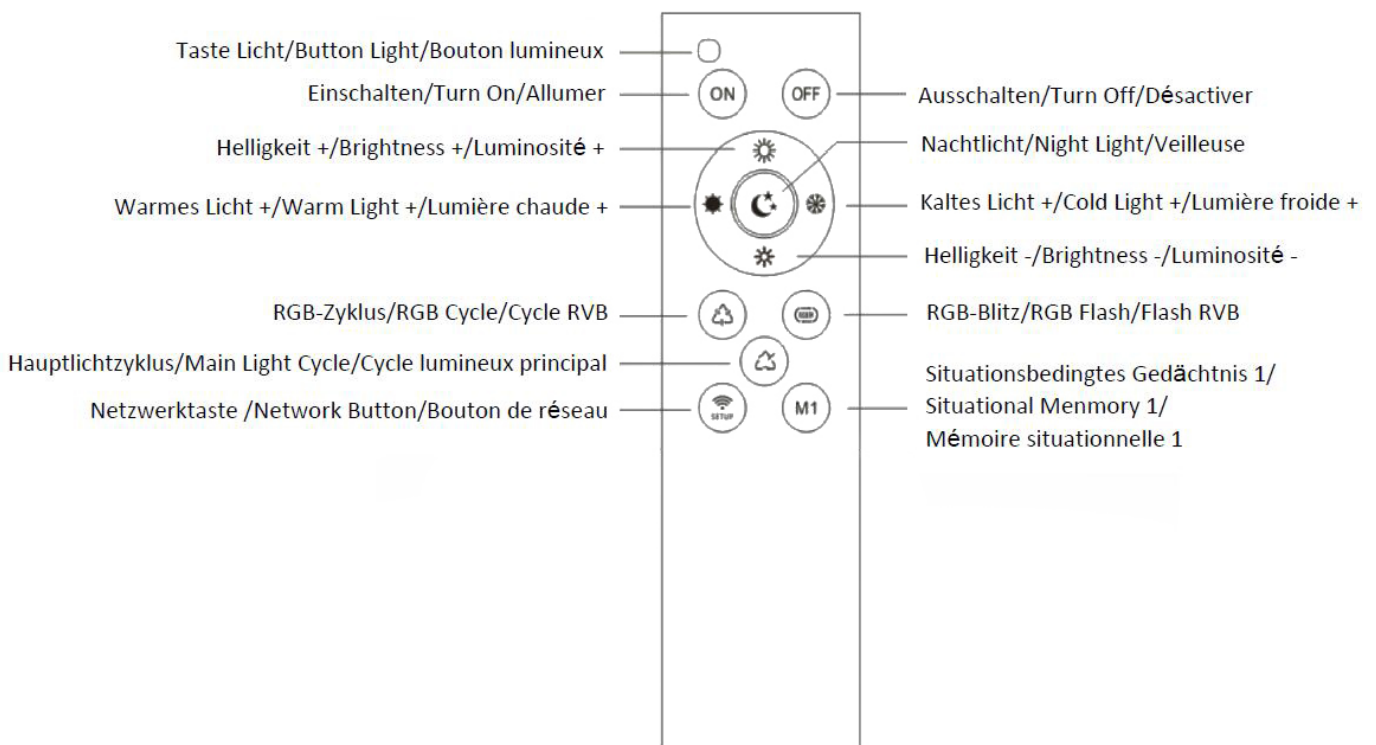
Taste Licht/Button Light/Bouton lumineux

Einschalten/Turn On/Allumer

ON

OFF

Ausschalten/Turn Off/Désactiver

Helligkeit +/Brightness +/Luminosité +

Nachtlicht/Night Light/Veilleuse

Warmes Licht +/Warm Light +/Lumière chaude +

Kaltes Licht +/Cold Light +/Lumière froide +

Helligkeit -/Brightness -/Luminosité -

RGB-Zyklus/RGB Cycle/Cycle RVB

RGB-Blitz/RGB Flash/Flash RVB

Hauptlichtzyklus/Main Light Cycle/Cycle lumineux principal

Situationsbedingtes Gedächtnis 1/ Situational Menmory 1/ Mémoire situationnelle 1

Netzwerktaste /Network Button/Bouton de réseau

SETUP

M1